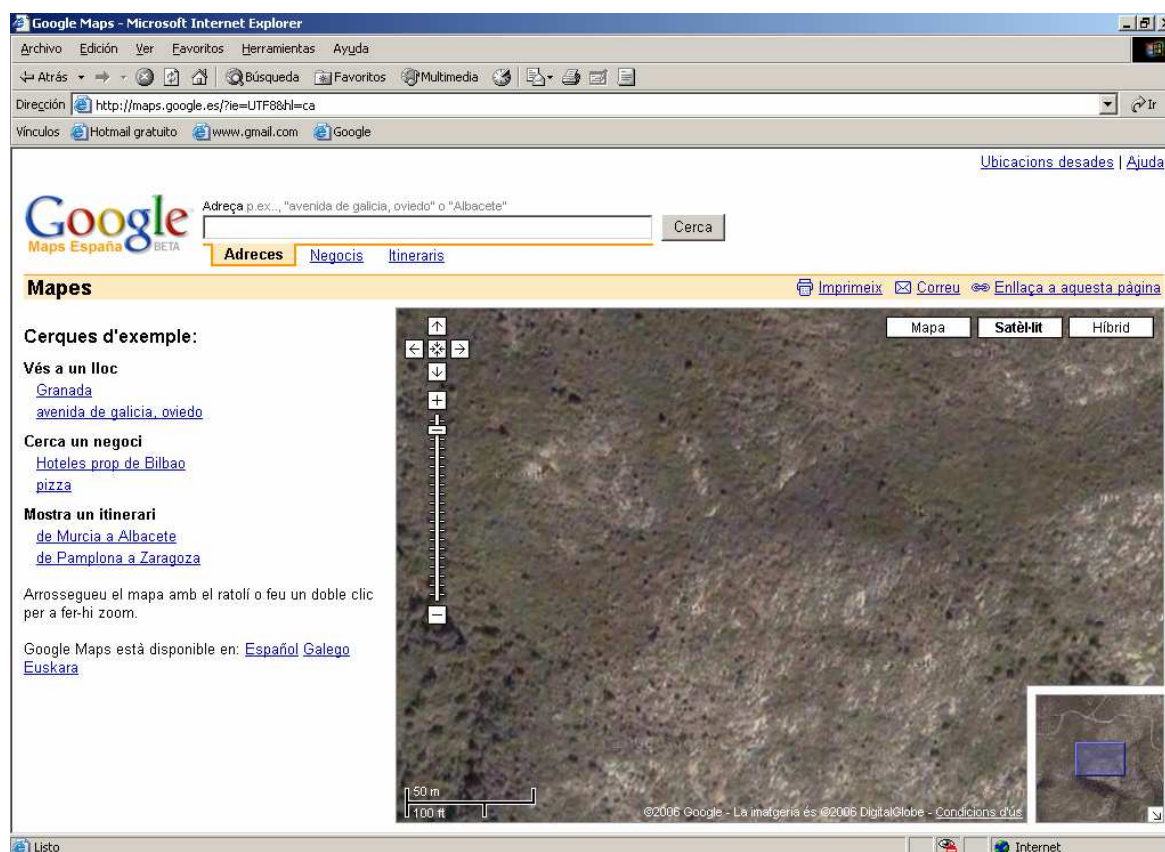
Google Maps - Microsoft Internet Explorer

Archivo Edición Ver Favoritos Herramientas Ayuda

Atrás Búsqueda Favoritos Multimedia

Dirección http://maps.google.es/?ie=UTF8&hl=ca

Ir

Vínculos Hotmail gratuito www.gmail.com Google

Ubicacions desades | Ajuda

Google Maps España BETA

Adreça p.ex.., "avenida de galicia, oviedo" o "Albacete"

Cerca

Adreces Negocis Itineraris

Mapes

Imprimeix Correu Enllaça a aquesta pàgina

Cerques d'exemple:

Vés a un lloc
Granada
avenida de galicia, oviedo

Cerca un negoci
Hoteles prop de Bilbao
pizza

Mostra un itinerari
de Murcia a Albacete
de Pamplona a Zaragoza

Arrossegueu el mapa amb el ratolí o feu un doble clic per a fer-hi zoom.

Google Maps està disponible en: Español Galego Euskara

Mapa Satèl·lit Híbrid

50 m
100 ft

©2006 Google - La imatgeria és ©2006 DigitalGlobe - Condicions d'ús

Listo

Internet